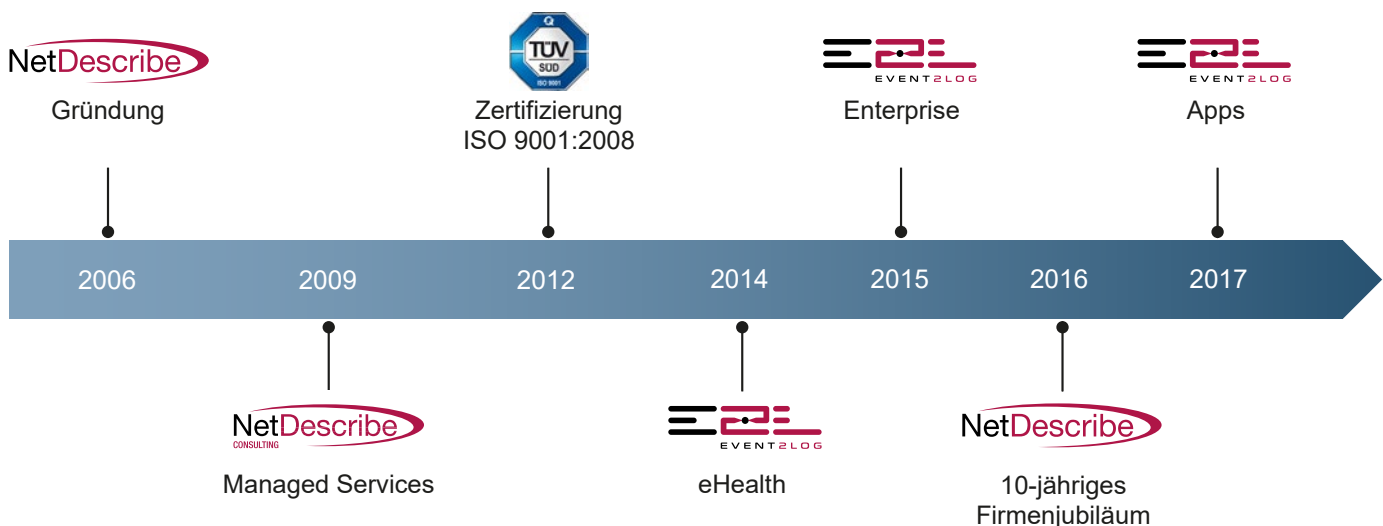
NetDescribe

Gründung

TÜV SÜD ISO 9001

Zertifizierung ISO 9001:2008

EVENT2LOG

Enterprise

EVENT2LOG

Apps

2006

2009

2012

2014

2015

2016

2017

NetDescribe CONSULTING

Managed Services

EVENT2LOG

eHealth

NetDescribe

10-jähriges Firmenjubiläum